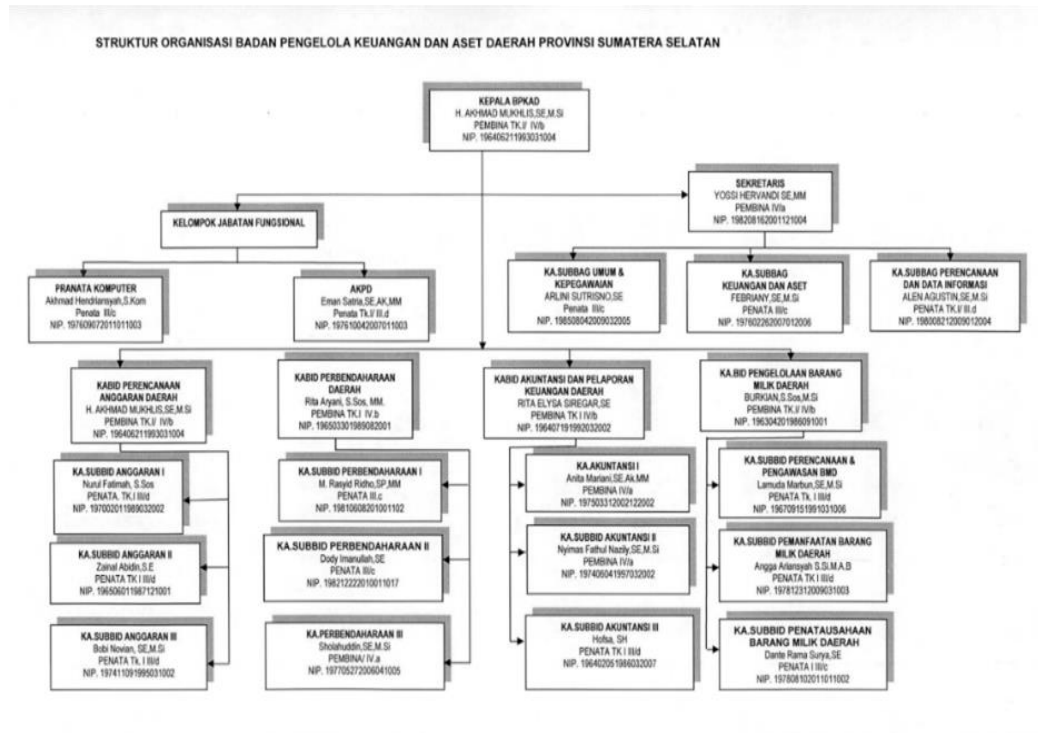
STRUKTUR ORGANISASI BADAN PENGELOLA KEUANGAN DAN ASET DAERAH PROVINSI SUMATERA SELATAN

KEPALA BPKAD
H. AKHMAD MUKHLIS,SE,M.Si
PEMBINA TK.I/ IV/b
NIP. 196406211993031004

SEKRETARIS
YOSSI HERVANDI SE,MM
PEMBINA IV/a
NIP. 198208162001121004

KELOMPOK JABATAN FUNGSIONAL

PRANATA KOMPUTER
Akhmad Hendriansyah,S.Kom
Penata III/c
NIP. 197609072011011003

AKPD
Eman Satria,SE,AK,MM
Penata Tk.I/ III.d
NIP. 197610042007011003

KA.SUBBAG UMUM & KEPEGAWAIAN
ARLINI SUTRISNO,SE
Penata III/c
NIP. 198508042009032005

KA.SUBBAG KEUANGAN DAN ASET
FEBRIANY,SE,M.Si
PENATA III/c
NIP. 197602262007012006

KA.SUBBAG PERENCANAAN DAN DATA INFORMASI
ALEN AGUSTIN,SE,M.Si
PENATA TK.I/ III.d
NIP. 198008122009012004

KABID PERENCANAAN ANGGARAN DAERAH
H. AKHMAD MUKHLIS,SE,M.Si
PEMBINA TK.I/ IV/b
NIP. 196406211993031004

KA.SUBBID ANGGARAN I
Nurul Fatimah, S.Sos
PENATA. TK.I III/d
NIP. 197002011989032002

KA.SUBBID ANGGARAN II
Zainal Abidin,S.E
PENATA TK I III/d
NIP. 196506011987121001

KA.SUBBID ANGGARAN III
Bobi Novian, SE,M.Si
PENATA Tk. I III/d
NIP. 197411091995031002

KABID PERBENDAHARAAN DAERAH
Rita Aryani, S.Sos, MM.
PEMBINA TK.I IV.b
NIP. 196503301989082001

KA.SUBBID PERBENDAHARAAN I
M. Rasyid Ridho,SP,MM
PENATA III.c
NIP. 198106082010011102

KA.SUBBID PERBENDAHARAAN II
Dody Imanullah,SE
PENATA III/c
NIP. 198212222010011017

KA.PERBENDAHARAAN III
Sholahuddin,SE,M.Si
PEMBINA/ IV.a
NIP. 197705272006041005

KABID AKUNTANSI DAN PELAPORAN KEUANGAN DAERAH
RITA ELYSA SIREGAR,SE
PEMBINA TK I IV/b
NIP. 196407191992032002

KA.AKUNTANSI I
Anita Mariani,SE,Ak,MM
PEMBINA IV/a
NIP. 197503312002122002

KA.SUBBID AKUNTANSI II
Nyimas Fathul Nazily,SE,M.Si
PEMBINA IV/a
NIP. 197406041997032002

KA.SUBBID AKUNTANSI III
Hofsa, SH
PENATA TK I III/d
NIP. 196402051986032007

KA.BID PENGELOLAAN BARANG MILIK DAERAH
BURKIAN,S.Sos,M.Si
PEMBINA TK.I IV/b
NIP. 196304201986091001

KA.SUBBID PERENCANAAN & PENGAWASAN BMD
Lamuda Marbun,SE,M.Si
PENATA Tk. I III/d
NIP. 196709151991031006

KA.SUBBID PEMANFAATAN BARANG MILIK DAERAH
Angga Ariansyah S.Si,M.A.B
PENATA TK I III/d
NIP. 197812312009031003

KA.SUBBID PENATAUSAHAAN BARANG MILIK DAERAH
Dante Rama Surya,SE
PENATA I III/c
NIP. 197808102011011002